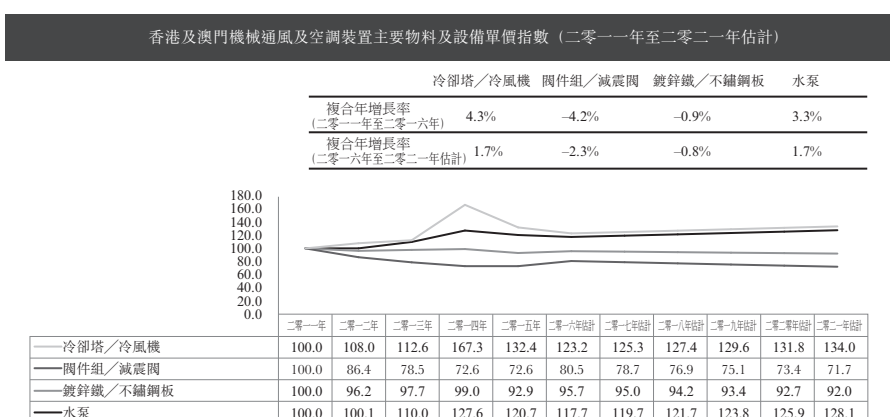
香港及澳門機械通風及空調裝置主要物料及設備單價指數（二零一一年至二零二一年估計）

| | 冷卻塔／冷風機 | 閥件組／減震閥 | 鍍鋅鐵／不鏽鋼板 | 水泵 |
|---|---|---|---|---|
| 複合年增長率 (二零一一年至二零一六年) | 4.3% | –4.2% | –0.9% | 3.3% |
| 複合年增長率 (二零一六年至二零二一年估計) | 1.7% | –2.3% | –0.8% | 1.7% |

180.0
160.0
140.0
120.0
100.0
80.0
60.0
40.0
20.0
0.0

| | 二零一一年 | 二零一二年 | 二零一三年 | 二零一四年 | 二零一五年 | 二零一六年估計 | 二零一七年估計 | 二零一八年估計 | 二零一九年估計 | 二零二零年估計 | 二零二一年估計 |
|---|---|---|---|---|---|---|---|---|---|---|---|
| 冷卻塔／冷風機 | 100.0 | 108.0 | 112.6 | 167.3 | 132.4 | 123.2 | 125.3 | 127.4 | 129.6 | 131.8 | 134.0 |
| 閥件組／減震閥 | 100.0 | 86.4 | 78.5 | 72.6 | 72.6 | 80.5 | 78.7 | 76.9 | 75.1 | 73.4 | 71.7 |
| 鍍鋅鐵／不鏽鋼板 | 100.0 | 96.2 | 97.7 | 99.0 | 92.9 | 95.7 | 95.0 | 94.2 | 93.4 | 92.7 | 92.0 |
| 水泵 | 100.0 | 100.1 | 110.0 | 127.6 | 120.7 | 117.7 | 119.7 | 121.7 | 123.8 | 125.9 | 128.1 |